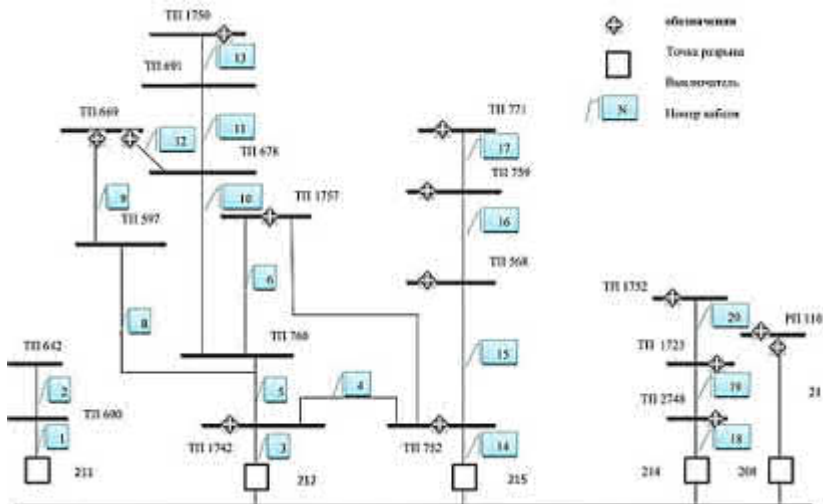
ТП 1750
13
ТП 691
11
12
ТП 669
ТП 678
9
ТП 597
10
ТП 1757
6
8
ТП 760
ТП 642
2
ТП 600
1
5
4
ТП 1742
3
ТП 752
14
211
212
215
ТП 771
17
ТП 759
16
ТП 568
15
обозначения
Точка разрыва
Выключатель
N
Номер кабеля
ТП 1752
20
РП 110
ТП 1723
19
ТП 2748
18
21
214
208